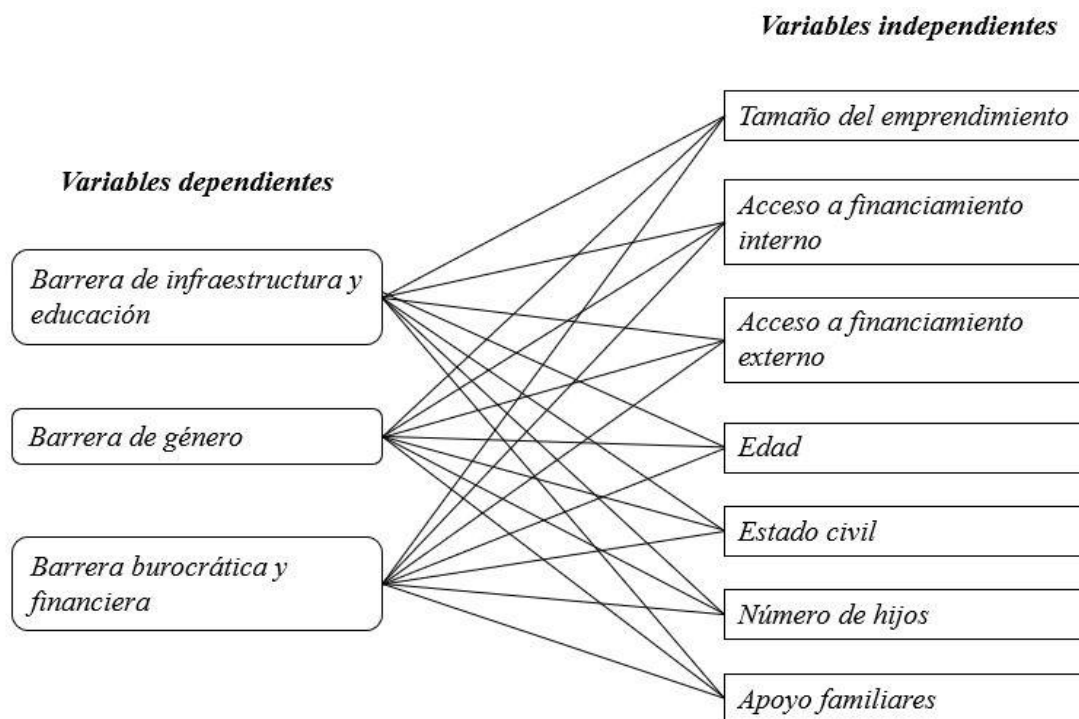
Variables independientes

Variables dependientes

Barrera de infraestructura y educación

Barrera de género

Barrera burocrática y financiera

Tamaño del emprendimiento

Acceso a financiamiento interno

Acceso a financiamiento externo

Edad

Estado civil

Número de hijos

Apoyo familiares